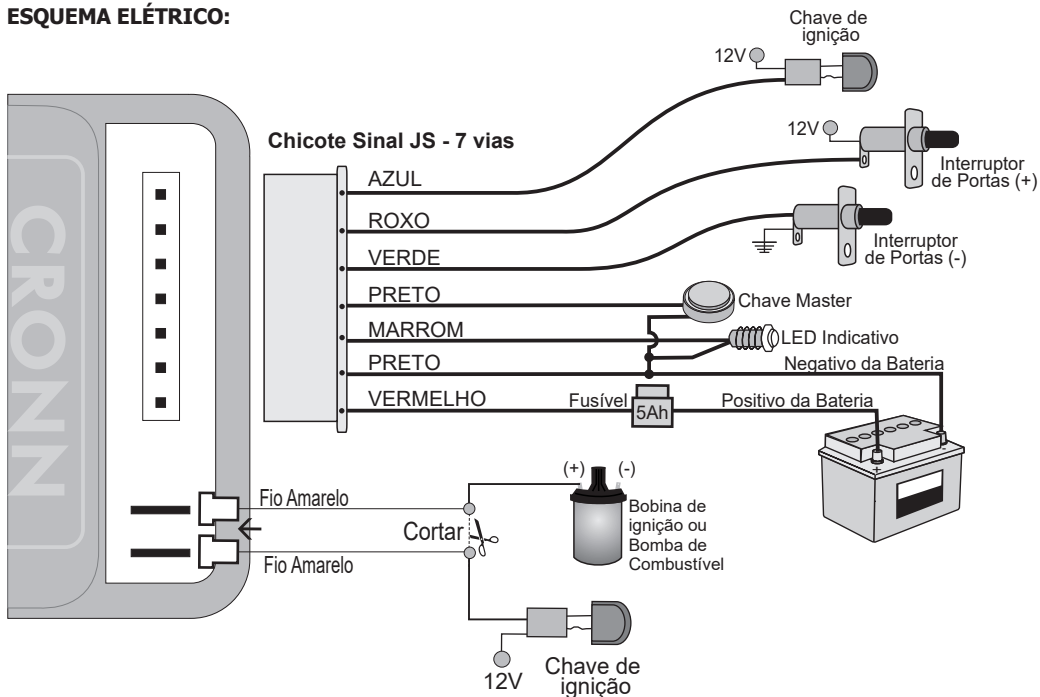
ESQUEMA ELÉTRICO:

CRONN

Chave de ignição

12V

12V

Chicote Sinal JS - 7 vias

AZUL

ROXO

VERDE

PRETO

MARROM

PRETO

VERMELHO

Interruptor de Portas (+)

Interruptor de Portas (-)

Chave Master

LED Indicativo

Negativo da Bateria

Fusível

5Ah

Positivo da Bateria

+

Fio Amarelo

Cortar

Fio Amarelo

(+)

(-)

Bobina de ignição ou Bomba de Combustível

12V

Chave de ignição